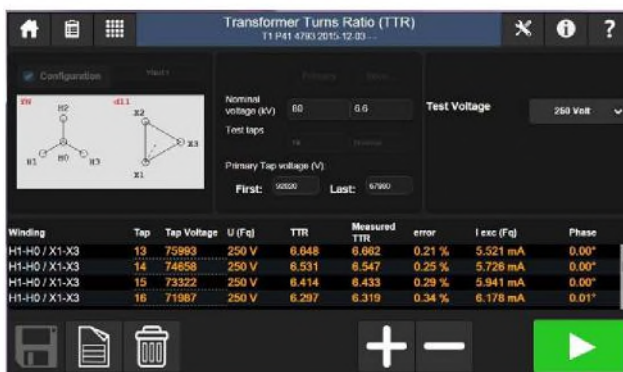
Transformer Turns Ratio (TTR)
T1 P41 4793 2015-12-03 - -

Configuration

YN
H2
H1
H0
H3

d11
X2
X3
X1

Nominal voltage (kV) 80 6.6
Test taps
Primary Tap voltage (V):
First: 92820 Last: 67980

Test Voltage 250 Volt

| Winding | Tap | Tap Voltage | U (Fq) | TTR | Measured TTR | error | I exc (Fq) | Phase |
|---|---|---|---|---|---|---|---|---|
| H1-H0 / X1-X3 | 13 | 75993 | 250 V | 6.648 | 6.662 | 0.21 % | 5.521 mA | 0.00° |
| H1-H0 / X1-X3 | 14 | 74658 | 250 V | 6.531 | 6.547 | 0.25 % | 5.726 mA | 0.00° |
| H1-H0 / X1-X3 | 15 | 73322 | 250 V | 6.414 | 6.433 | 0.29 % | 5.941 mA | 0.00° |
| H1-H0 / X1-X3 | 16 | 71987 | 250 V | 6.297 | 6.319 | 0.34 % | 6.178 mA | 0.01° |